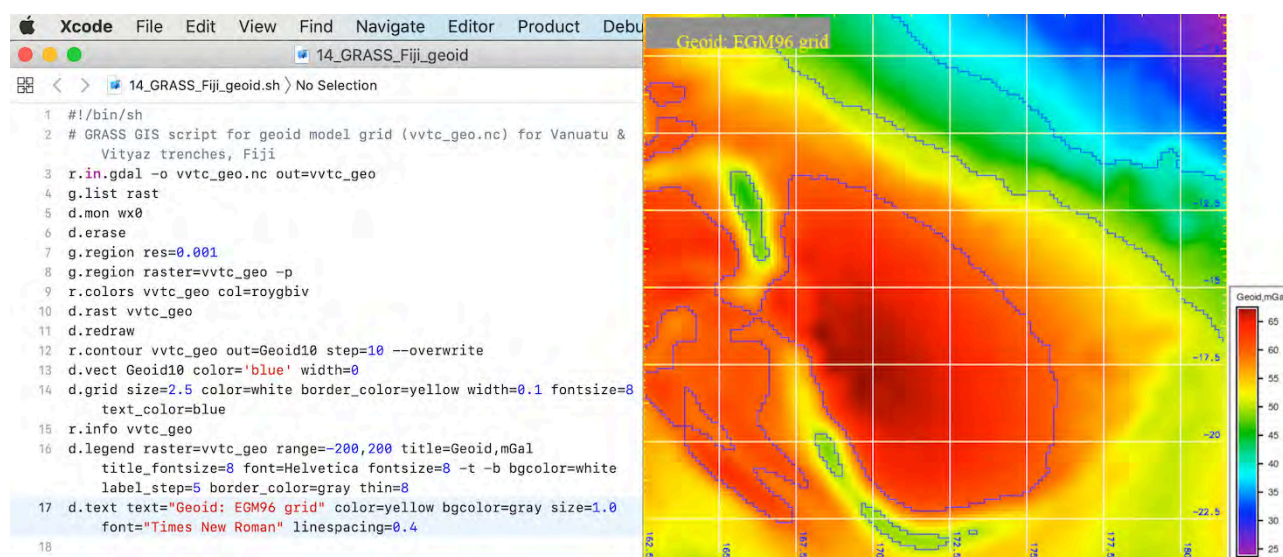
Xcode File Edit View Find Navigate Editor Product Debu

14_GRASS_Fiji_geoid

14_GRASS_Fiji_geoid.sh 〉 No Selection

1 #!/bin/sh
2 # GRASS GIS script for geoid model grid (vvtc_geo.nc) for Vanuatu & Vityaz trenches, Fiji
3 r.in.gdal -o vvtc_geo.nc out=vvtc_geo
4 g.list rast
5 d.mon wx0
6 d.erase
7 g.region res=0.001
8 g.region raster=vvtc_geo -p
9 r.colors vvtc_geo col=roygbiv
10 d.rast vvtc_geo
11 d.redraw
12 r.contour vvtc_geo out=Geoid10 step=10 --overwrite
13 d.vect Geoid10 color='blue' width=0
14 d.grid size=2.5 color=white border_color=yellow width=0.1 fontsize=8 text_color=blue
15 r.info vvtc_geo
16 d.legend raster=vvtc_geo range=-200,200 title=Geoid,mGal title_fontsize=8 font=Helvetica fontsize=8 -t -b bgcolor=white label_step=5 border_color=gray thin=8
17 d.text text="Geoid: EGM96 grid" color=yellow bgcolor=gray size=1.0 font="Times New Roman" linespacing=0.4
18

Geoid: EGM96 grid

-12.5
-15
-17.5
-20
-22.5

162.5
165
167.5
170
172.5
175
177.5
180

Geoid,mGal
65
60
55
50
45
40
35
30
25